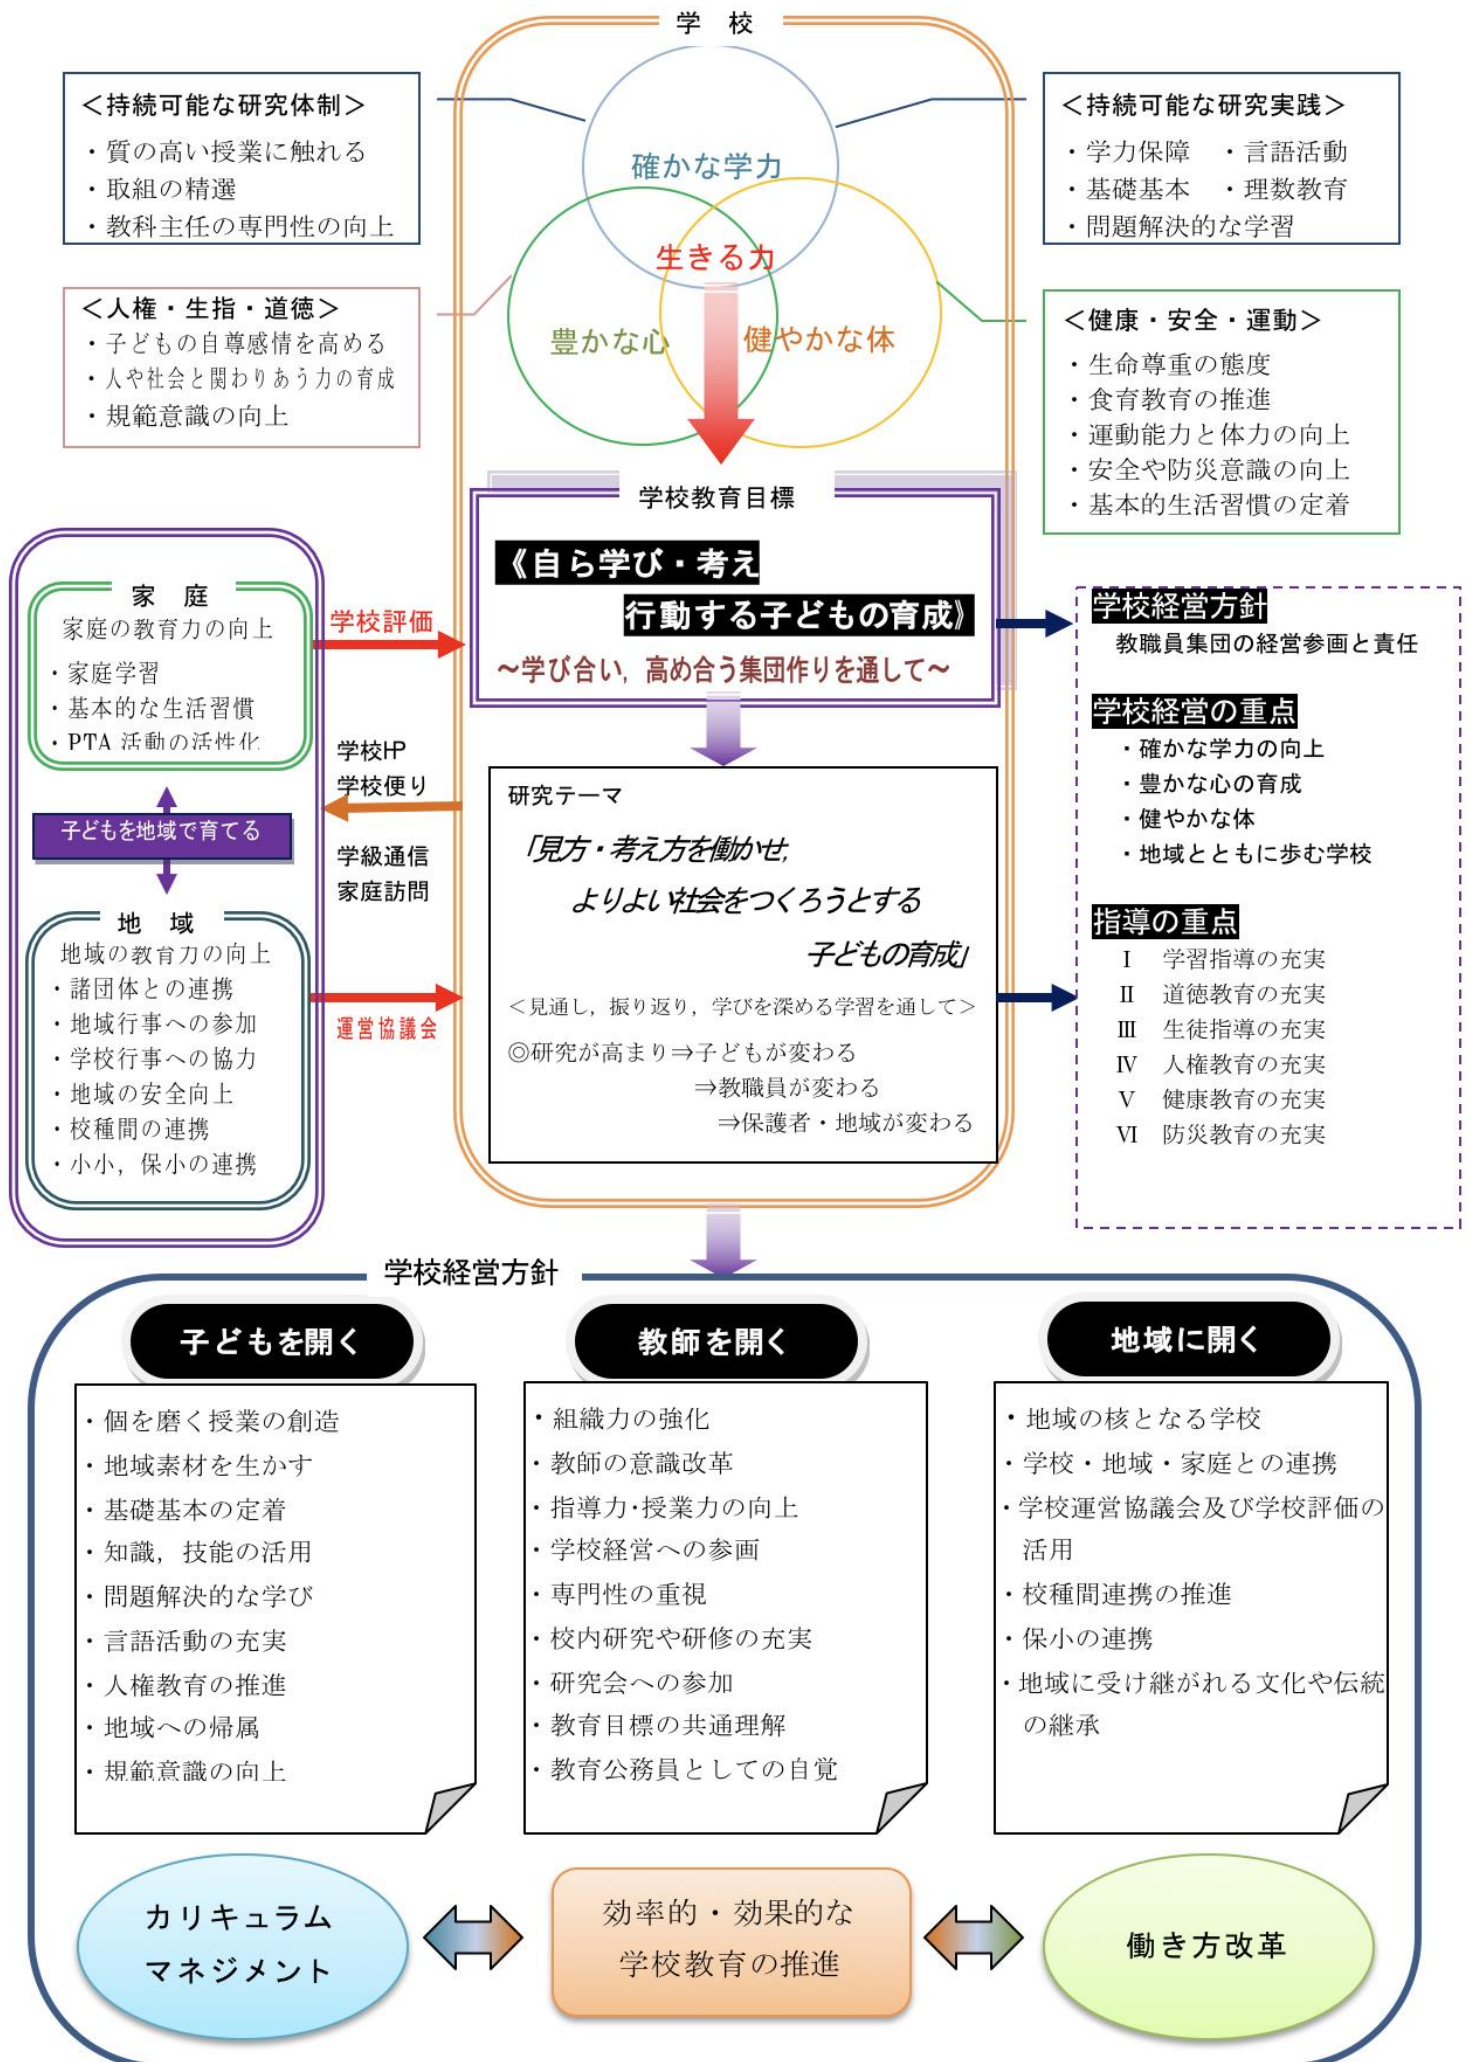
学　校

＜持続可能な研究体制＞
・質の高い授業に触れる
・取組の精選
・教科主任の専門性の向上

＜持続可能な研究実践＞
・学力保障　・言語活動
・基礎基本　・理数教育
・問題解決的な学習

確かな学力

生きる力

豊かな心

健やかな体

＜人権・生指・道徳＞
・子どもの自尊感情を高める
・人や社会と関わりあう力の育成
・規範意識の向上

＜健康・安全・運動＞
・生命尊重の態度
・食育教育の推進
・運動能力と体力の向上
・安全や防災意識の向上
・基本的生活習慣の定着

学校教育目標

《自ら学び・考え
行動する子どもの育成》
～学び合い，高め合う集団作りを通して～

学校経営方針
教職員集団の経営参画と責任

学校経営の重点
・確かな学力の向上
・豊かな心の育成
・健やかな体
・地域とともに歩む学校

指導の重点
Ⅰ　学習指導の充実
Ⅱ　道徳教育の充実
Ⅲ　生徒指導の充実
Ⅳ　人権教育の充実
Ⅴ　健康教育の充実
Ⅵ　防災教育の充実

家　庭
家庭の教育力の向上
・家庭学習
・基本的な生活習慣
・PTA 活動の活性化

学校評価

学校HP
学校便り

学級通信
家庭訪問

子どもを地域で育てる

地　域
地域の教育力の向上
・諸団体との連携
・地域行事への参加
・学校行事への協力
・地域の安全向上
・校種間の連携
・小小，保小の連携

運営協議会

研究テーマ
「見方・考え方を働かせ，
よりよい社会をつくろうとする
子どもの育成」
＜見通し，振り返り，学びを深める学習を通して＞
◎研究が高まり⇒子どもが変わる
⇒教職員が変わる
⇒保護者・地域が変わる

学校経営方針

子どもを開く
・個を磨く授業の創造
・地域素材を生かす
・基礎基本の定着
・知識，技能の活用
・問題解決的な学び
・言語活動の充実
・人権教育の推進
・地域への帰属
・規範意識の向上

教師を開く
・組織力の強化
・教師の意識改革
・指導力･授業力の向上
・学校経営への参画
・専門性の重視
・校内研究や研修の充実
・研究会への参加
・教育目標の共通理解
・教育公務員としての自覚

地域に開く
・地域の核となる学校
・学校・地域・家庭との連携
・学校運営協議会及び学校評価の活用
・校種間連携の推進
・保小の連携
・地域に受け継がれる文化や伝統の継承

カリキュラム
マネジメント

効率的・効果的な
学校教育の推進

働き方改革